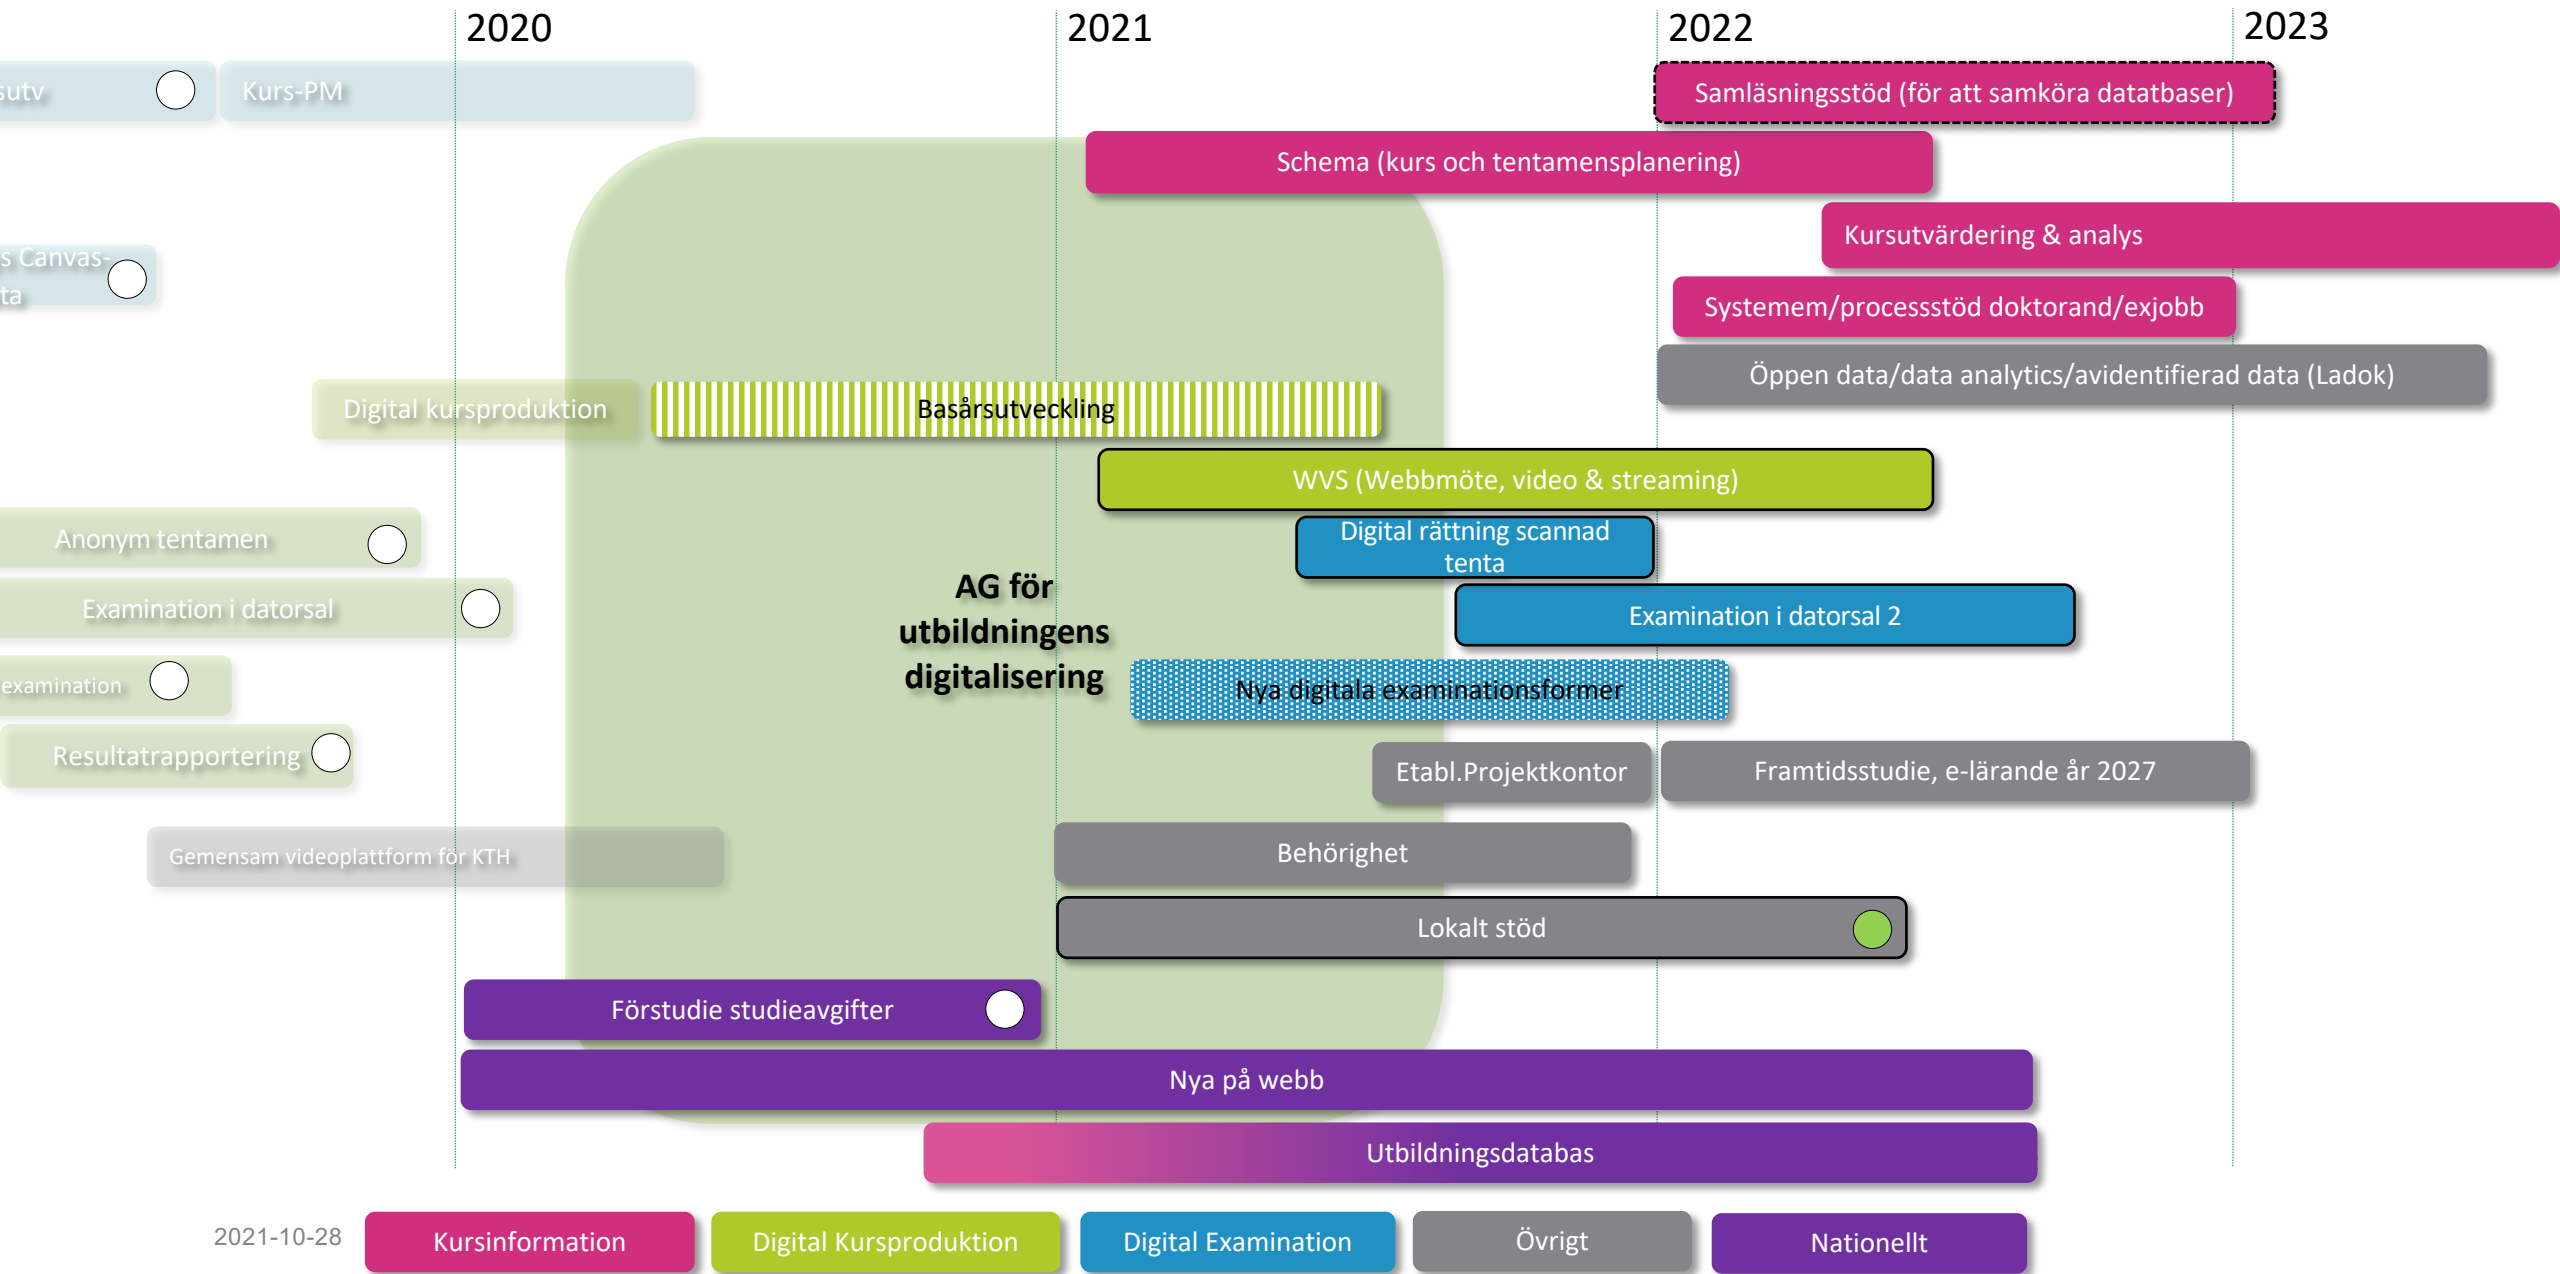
2020
2021
2022
2023

sutv
Kurs-PM
Samläsningsstöd (för att samköra datatbaser)
Schema (kurs och tentamensplanering)
Kursutvärdering & analys
s Canvasta
Systemem/processstöd doktorand/exjobb
Öppen data/data analytics/avidentifierad data (Ladok)
Digital kursproduktion
Basårsutveckling
WVS (Webbmöte, video & streaming)
Anonym tentamen
Digital rättning scannad tenta
Examination i datorsal
Examination i datorsal 2
AG för utbildningens digitalisering
examination
Nya digitala examinationsformer
Resultatrapportering
Etabl.Projektkontor
Framtidsstudie, e-lärande år 2027
Gemensam videoplattform för KTH
Behörighet
Lokalt stöd
Förstudie studieavgifter
Nya på webb
Utbildningsdatabas

2021-10-28
Kursinformation
Digital Kursproduktion
Digital Examination
Övrigt
Nationellt